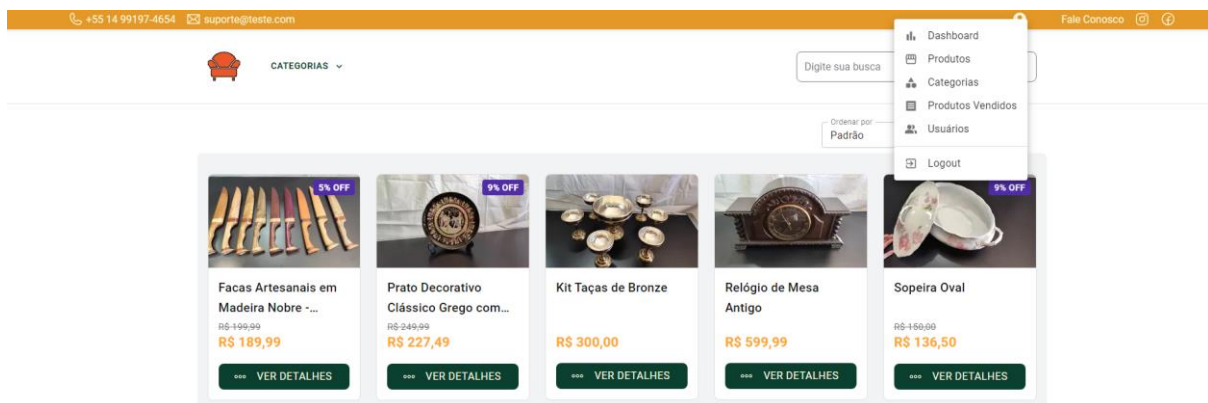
+55 14 99197-4654 suporte@teste.com

Fale Conosco

CATEGORIAS

Digite sua busca

Dashboard
Produtos
Categorias
Produtos Vendidos
Usuários
Logout

Ordenar por
Padrão

5% OFF
Facas Artesanais em Madeira Nobre -...
R$ 199,99
R$ 189,99
VER DETALHES

9% OFF
Prato Decorativo Clássico Grego com...
R$ 249,99
R$ 227,49
VER DETALHES

Kit Taças de Bronze
R$ 300,00
VER DETALHES

Relógio de Mesa Antigo
R$ 599,99
VER DETALHES

9% OFF
Sopeira Oval
R$ 150,00
R$ 136,50
VER DETALHES